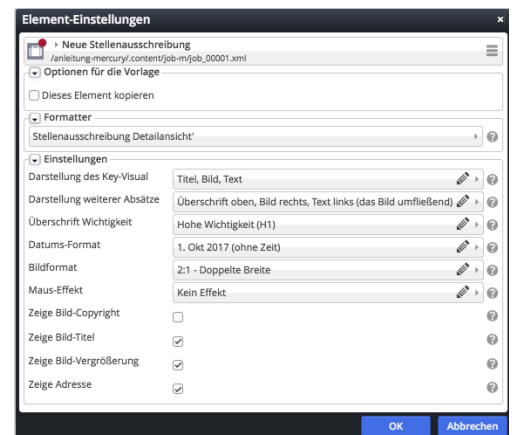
Element-Einstellungen

×

Neue Stellenausschreibung
/anleitung-mercury/.content/job-m/job_00001.xml

Optionen für die Vorlage

Dieses Element kopieren

Formatter

Stellenausschreibung Detailansicht'

Einstellungen

| | |
|---|---|
| Darstellung des Key-Visual | Titel, Bild, Text |
| Darstellung weiterer Absätze | Überschrift oben, Bild rechts, Text links (das Bild umfließend) |
| Überschrift Wichtigkeit | Hohe Wichtigkeit (H1) |
| Datums-Format | 1. Okt 2017 (ohne Zeit) |
| Bildformat | 2:1 - Doppelte Breite |
| Maus-Effekt | Kein Effekt |
| Zeige Bild-Copyright | ☐ |
| Zeige Bild-Titel | ☑ |
| Zeige Bild-Vergrößerung | ☑ |
| Zeige Adresse | ☑ |

OK Abbrechen